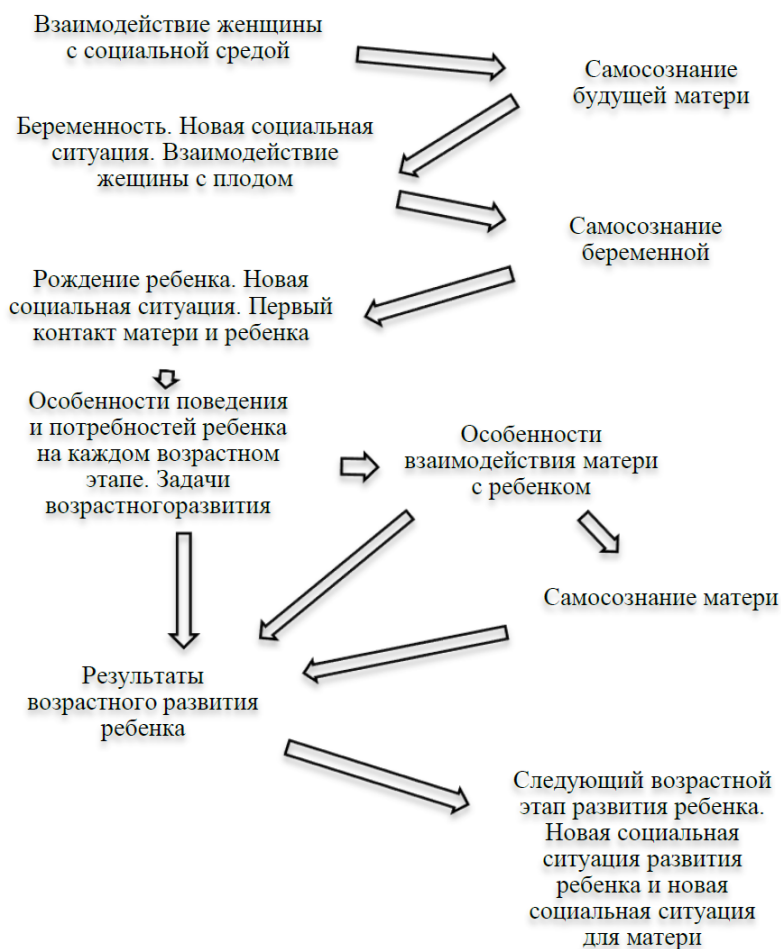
Взаимодействие женщины с социальной средой

Самосознание будущей матери

Беременность. Новая социальная ситуация. Взаимодействие жещины с плодом

Самосознание беременной

Рождение ребенка. Новая социальная ситуация. Первый контакт матери и ребенка

Особенности поведения и потребностей ребенка на каждом возрастном этапе. Задачи возрастногоразвития

Особенности взаимодействия матери с ребенком

Самосознание матери

Результаты возрастного развития ребенка

Следующий возрастной этап развития ребенка. Новая социальная ситуация развития ребенка и новая социальная ситуация для матери